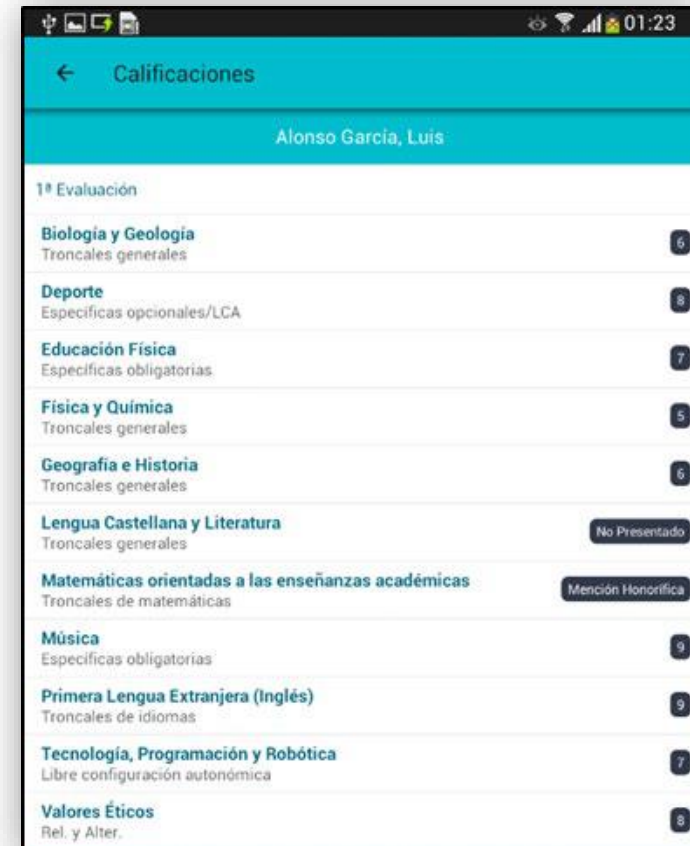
01:23

← Calificaciones

Alonso García, Luis

1ª Evaluación

Biología y Geología
Troncales generales
6

Deporte
Específicas opcionales/LCA
8

Educación Física
Específicas obligatorias
7

Física y Química
Troncales generales
5

Geografía e Historia
Troncales generales
6

Lengua Castellana y Literatura
Troncales generales
No Presentado

Matemáticas orientadas a las enseñanzas académicas
Troncales de matemáticas
Mención Honorífica

Música
Específicas obligatorias
9

Primera Lengua Extranjera (Inglés)
Troncales de idiomas
9

Tecnología, Programación y Robótica
Libre configuración autonómica
7

Valores Éticos
Rel. y Alter.
8